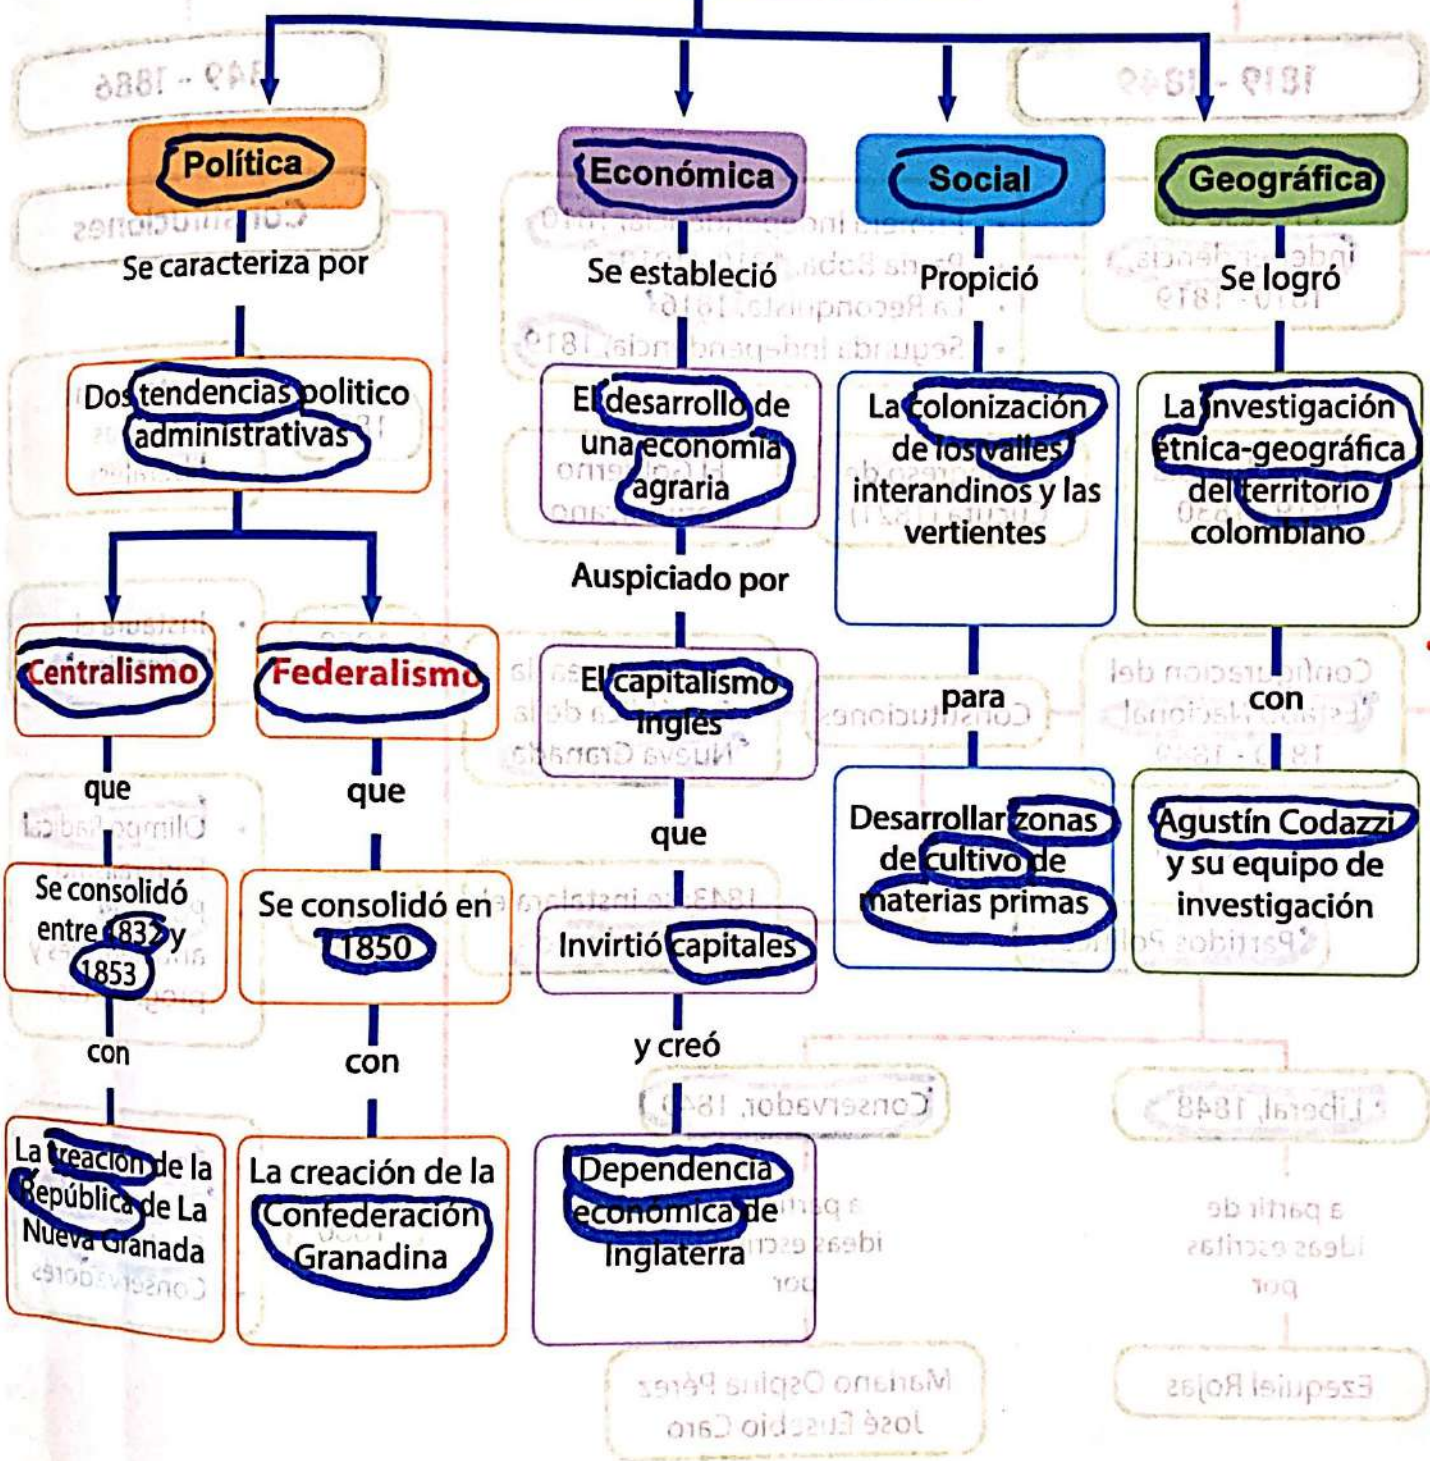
Política

Se caracteriza por

Dos tendencias politico administrativas

Centralismo

que

Se consolidó entre 1832 y 1853

con

La creación de la República de La Nueva Granada

Federalismo

que

Se consolidó en 1850

con

La creación de la Confederación Granadina

Económica

Se estableció

El desarrollo de una economía agraria

Auspiciado por

El capitalismo inglés

que

Invirtió capitales

y creó

Dependencia económica de Inglaterra

Social

Propició

La colonización de los valles interandinos y las vertientes

para

Desarrollar zonas de cultivo de materias primas

Geográfica

Se logró

La investigación étnica-geográfica del territorio colombiano

con

Agustín Codazzi y su equipo de investigación